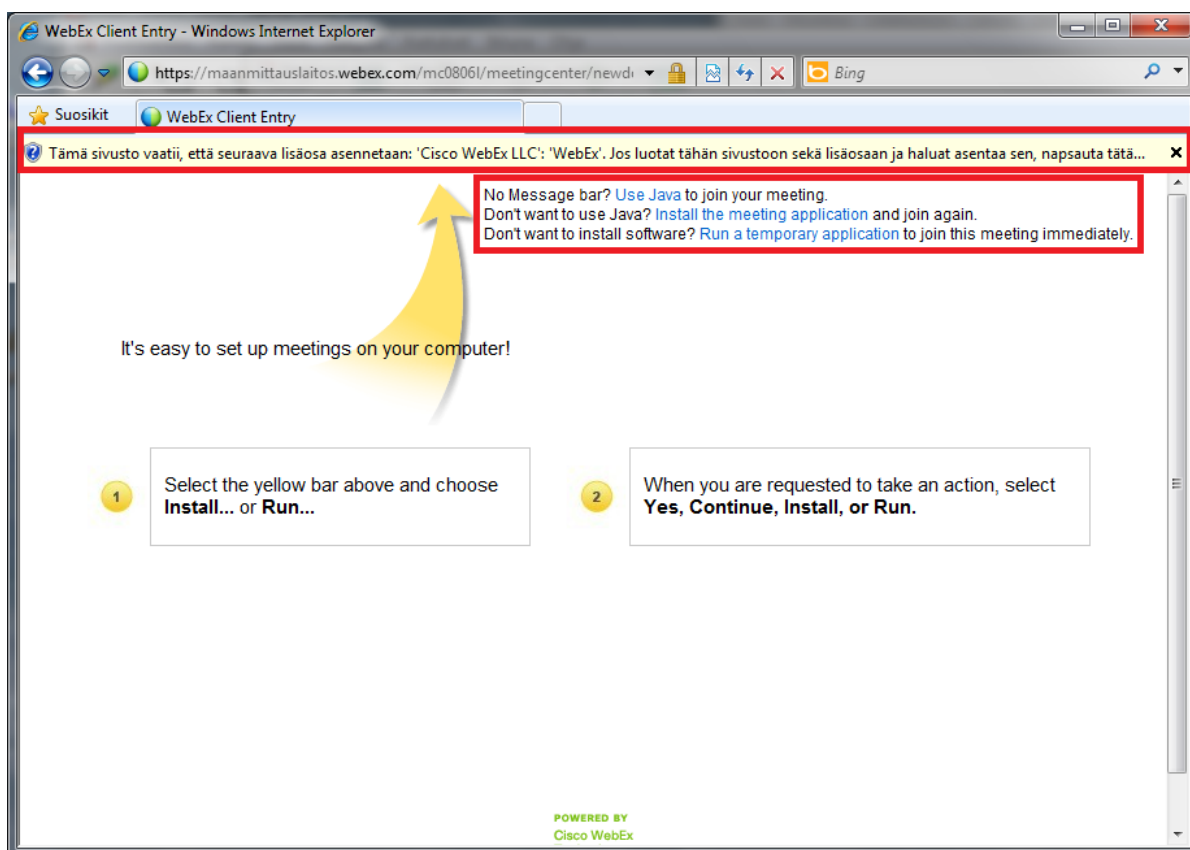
WebEx Client Entry - Windows Internet Explorer

https://maanmittauslaitos.webex.com/mc0806l/meetingcenter/newd

Bing

Suosikit

WebEx Client Entry

Tämä sivusto vaatii, että seuraava lisäosa asennetaan: 'Cisco WebEx LLC': 'WebEx'. Jos luotat tähän sivustoon sekä lisäosaan ja haluat asentaa sen, napsauta tätä...

No Message bar? Use Java to join your meeting.
Don't want to use Java? Install the meeting application and join again.
Don't want to install software? Run a temporary application to join this meeting immediately.

It's easy to set up meetings on your computer!

1

Select the yellow bar above and choose **Install...** or **Run...**

2

When you are requested to take an action, select **Yes, Continue, Install, or Run.**

POWERED BY
Cisco WebEx